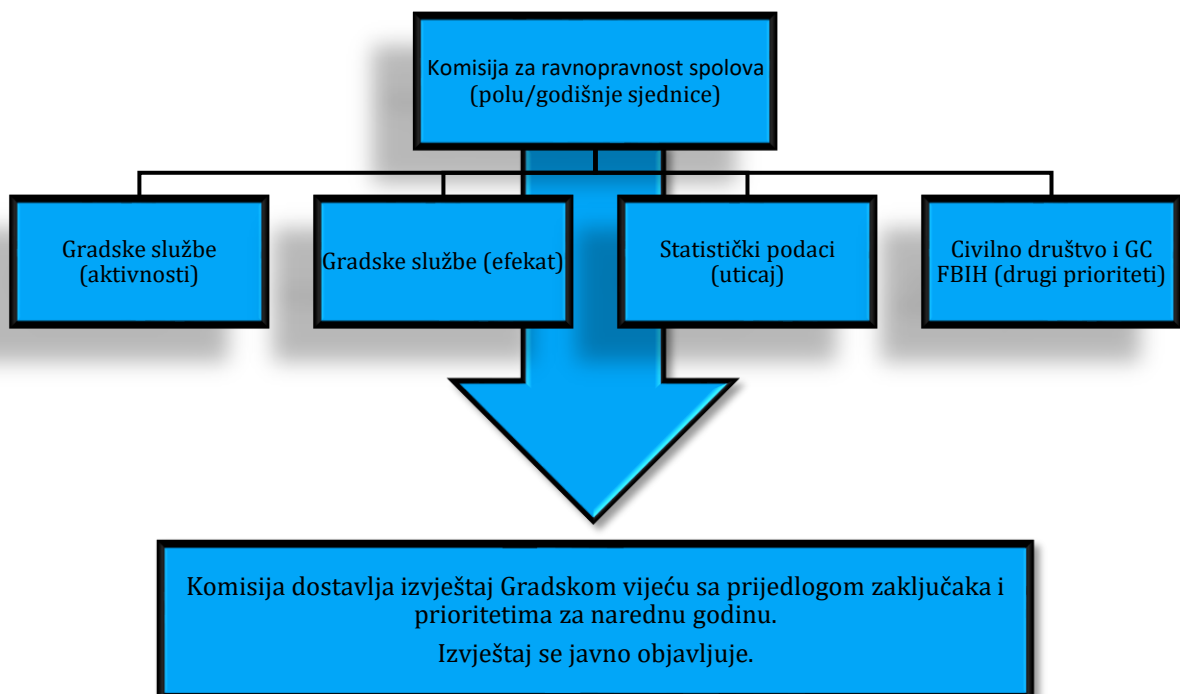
Komisija za ravnopravnost spolova
(polu/godišnje sjednice)

Gradske službe
(aktivnosti)

Gradske službe (efekat)

Statistički podaci
(uticaj)

Civilno društvo i GC
FBIH (drugi prioriteti)

Komisija dostavlja izvještaj Gradskom vijeću sa prijedlogom zaključaka i prioritetima za narednu godinu.

Izvještaj se javno objavljuje.